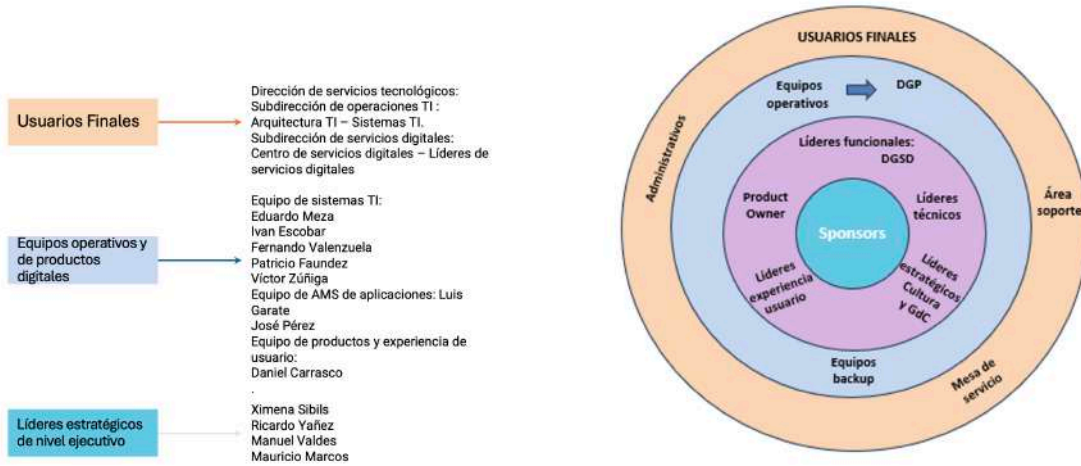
Usuarios Finales

Dirección de servicios tecnológicos:
Subdirección de operaciones TI :
Arquitectura TI – Sistemas TI.
Subdirección de servicios digitales:
Centro de servicios digitales – Líderes de servicios digitales

Equipos operativos y de productos digitales

Equipo de sistemas TI:
Eduardo Meza
Ivan Escobar
Fernando Valenzuela
Patricio Faundez
Víctor Zúñiga
Equipo de AMS de aplicaciones: Luis Garate
José Pérez
Equipo de productos y experiencia de usuario:
Daniel Carrasco
.

Líderes estratégicos de nivel ejecutivo

Ximena Sibils
Ricardo Yañez
Manuel Valdes
Mauricio Marcos

USUARIOS FINALES

Administrativos

Área soporte

Mesa de servicio

Equipos operativos

DGP

Equipos backup

Líderes funcionales: DGSD

Product Owner

Líderes técnicos

Líderes experiencia usuario

Líderes estratégicos Cultura y GdC

Sponsors